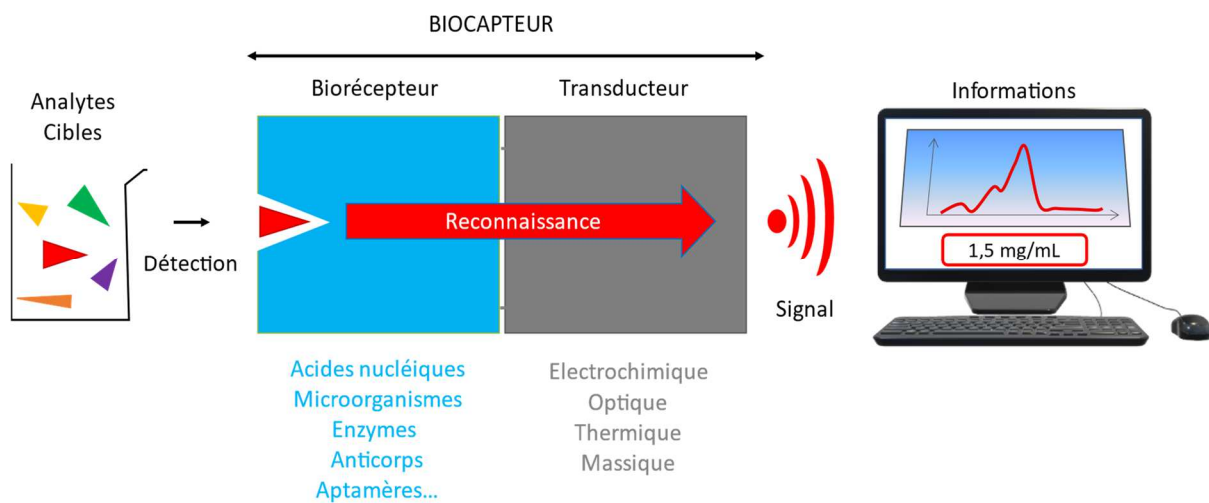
BIOCAPTEUR

Analytes Cibles

Détection

Biorécepteur

Transducteur

Reconnaissance

Signal

Informations

1,5 mg/mL

Acides nucléiques
Microorganismes
Enzymes
Anticorps
Aptamères...

Electrochimique
Optique
Thermique
Massique